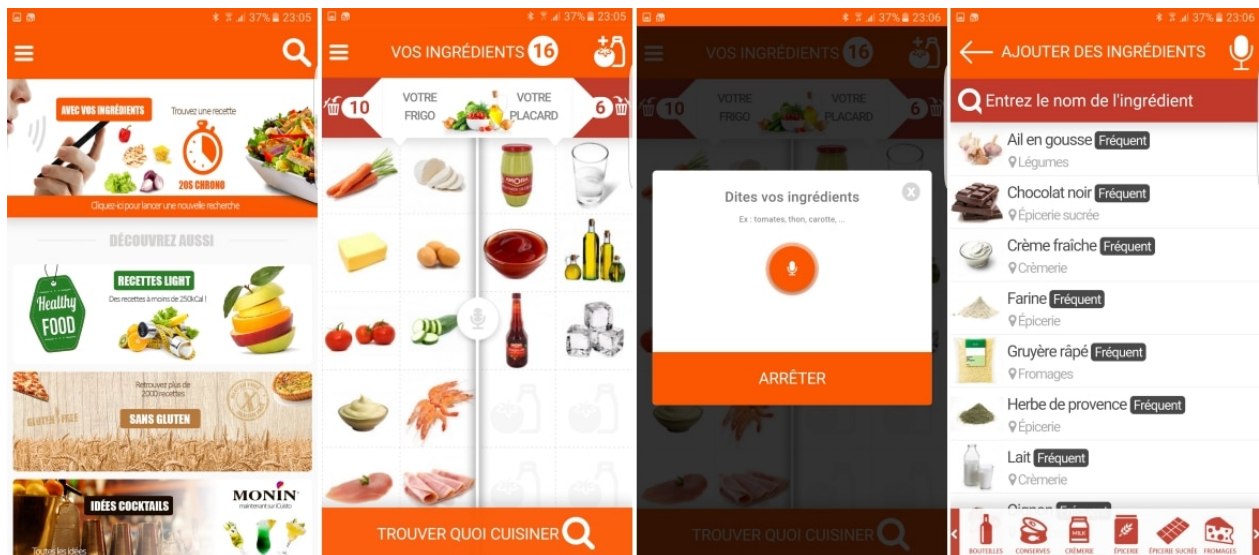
37% 23:05

AVEC VOS INGRÉDIENTS
Trouvez une recette
20S CHRONO
Cliquez-ici pour lancer une nouvelle recherche

DÉCOUVREZ AUSSI

Healthy FOOD
RECETTES LIGHT
Des recettes à moins de 250kCal !

Retrouvez plus de 2000 recettes
GLUTEN FREE
SANS GLUTEN

IDÉES COCKTAILS
MONIN
Toutes les idées

37% 23:05

VOS INGRÉDIENTS 16

10 VOTRE FRIGO
VOTRE PLACARD 6

TROUVER QUOI CUISINER

37% 23:06

VOS INGRÉDIENTS 16

10 VOTRE FRIGO
VOTRE PLACARD 6

Dites vos ingrédients
Ex : tomates, thon, carotte, ...

ARRÊTER

TROUVER QUOI CUISINER

37% 23:06

AJOUTER DES INGRÉDIENTS

Entrez le nom de l'ingrédient

Ail en gousse Fréquent
Légumes
Chocolat noir Fréquent
Épicerie sucrée
Crème fraîche Fréquent
Crèmerie
Farine Fréquent
Épicerie
Gruyère râpé Fréquent
Fromages
Herbe de provence Fréquent
Épicerie
Lait Fréquent
Crèmerie
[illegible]

BOUTEILLES CONSERVES CRÈMERIE ÉPICERIE ÉPICERIE SUCRÉE FROMAGES